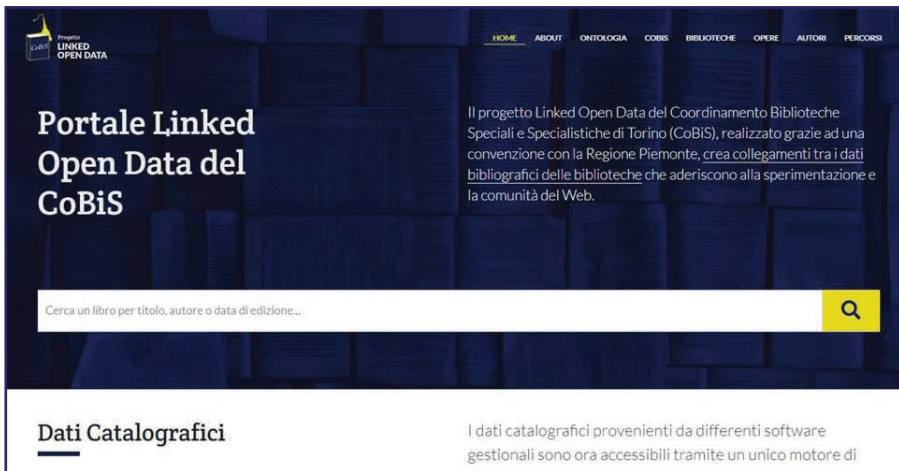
CoBiS Progetto LINKED OPEN DATA

HOME ABOUT ONTOLOGIA COBIS BIBLIOTECHE OPERE AUTORI PERCORSI

Portale Linked Open Data del CoBiS

Il progetto Linked Open Data del Coordinamento Biblioteche Speciali e Specialistiche di Torino (CoBiS), realizzato grazie ad una convenzione con la Regione Piemonte, crea collegamenti tra i dati bibliografici delle biblioteche che aderiscono alla sperimentazione e la comunità del Web.

Cerca un libro per titolo, autore o data di edizione...

Dati Catalografici

I dati catalografici provenienti da differenti software gestionali sono ora accessibili tramite un unico motore di